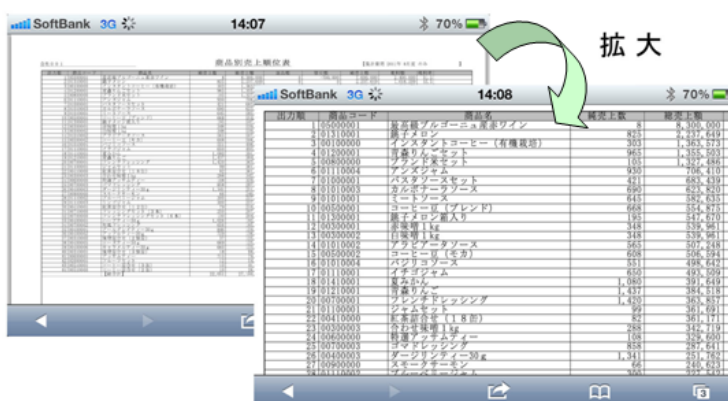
SoftBank 3G 14:07 70%

商品別売上順位表

拡大

SoftBank 3G 14:08 70%

| 出力順 | 商品コード | 商品名 | 純売上数 | 純売上額 |
|---|---|---|---|---|
| 1 | 00250001 | 最高級ブルゴーニュ産赤ワイン | 8 | 3,308,000 |
| 2 | 01310001 | 露子メロン | 825 | 2,237,649 |
| 3 | 00100000 | インスタントコーヒー（有機栽培） | 303 | 1,363,573 |
| 4 | 01220001 | 漬物セット | 965 | 1,355,503 |
| 5 | 00800000 | ブランド米セット | 155 | 1,327,486 |
| 6 | 01110004 | アンズジャム | 930 | 706,410 |
| 7 | 00800001 | パスタソースセット | 421 | 683,439 |
| 8 | 00103003 | カルボナーラソース | 690 | 623,820 |
| 9 | 00103001 | ミートソース | 645 | 582,635 |
| 10 | 00300001 | コーヒー豆（ブレンド） | 668 | 574,875 |
| 11 | 01300001 | 露子メロン詰入り | 195 | 547,670 |
| 12 | 00300001 | 赤味噌1kg | 348 | 539,961 |
| 13 | 00300002 | 白味噌1kg | 348 | 539,961 |
| 14 | 00103002 | アラビアータソース | 565 | 507,248 |
| 15 | 00500002 | コーヒー豆（モカ） | 608 | 506,594 |
| 16 | 01010004 | バジリソース | 551 | 498,642 |
| 17 | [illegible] | イチゴジャム | 650 | 493,309 |
| 18 | 01400001 | 夏みかん | 1,080 | 391,649 |
| 19 | 01210001 | 漬物りんご | 1,437 | 384,518 |
| 20 | 00700001 | フレンチドレッシング | 1,420 | 363,857 |
| 21 | 01110001 | ジャムセット | 99 | 361,691 |
| 22 | 00410000 | 乾燥椎茸（18カ） | 82 | 361,171 |
| 23 | 00300003 | 合わせ味噌1kg | 288 | 342,719 |
| 24 | 00600000 | 野菜アソサイティー | 158 | 329,600 |
| 25 | 00700003 | ゴマドレッシング | 858 | 287,641 |
| 26 | 00400003 | ダージリンティー30g | 1,341 | 251,762 |
| 27 | 00500000 | スモークサーモン | 66 | 240,625 |